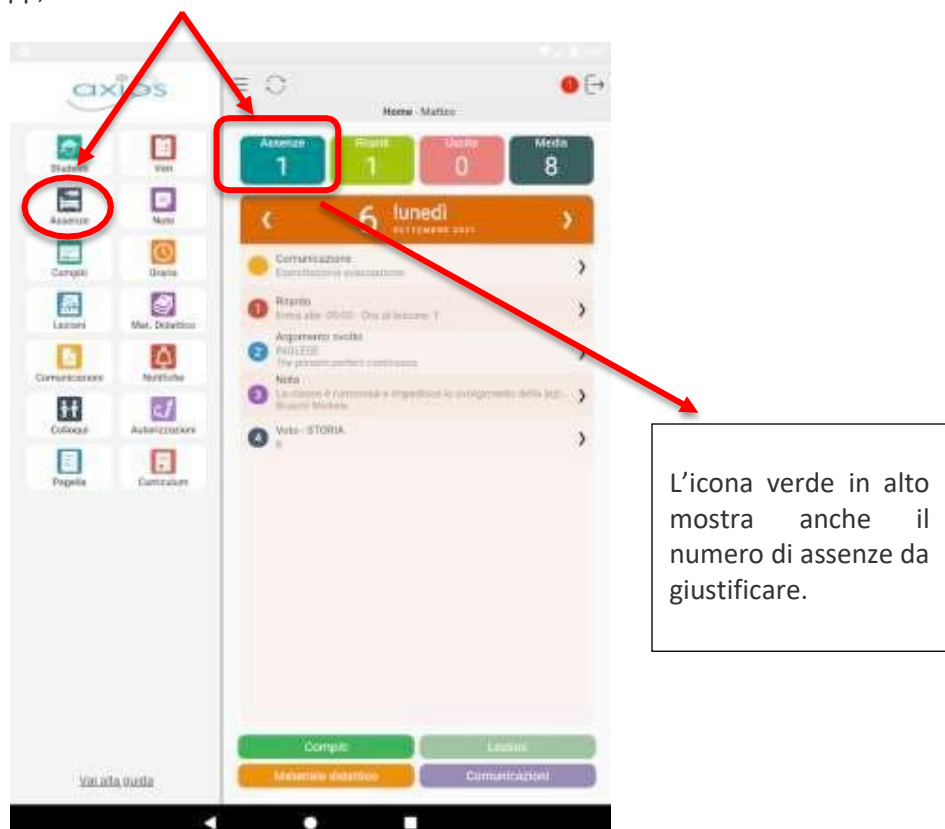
axios

Home - Matteo

Studenti
Voti
Assenze
Note
Compiti
Orario
Lezioni
Mat. Didattico
Comunicazioni
Notifiche
Colloqui
Autorizzazioni
Pagella
Curriculum

Vai alla guida

| Assenze | Ritardi | Uscite | Media |
|---|---|---|---|
| 1 | 1 | 0 | 8 |

6 lunedì
SETTEMBRE 2021

Comunicazione
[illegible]

Ritardo
Entra alle: 09:00 - Ora di lezione: 1

Argomento svolto
INGLESE
The present perfect continuous

Nota
La classe è rumorosa e impedisce lo svolgimento della lez...
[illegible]

Voto - STORIA
8

Compiti
Lezioni
Materiale didattico
Comunicazioni

L'icona verde in alto mostra anche il numero di assenze da giustificare.